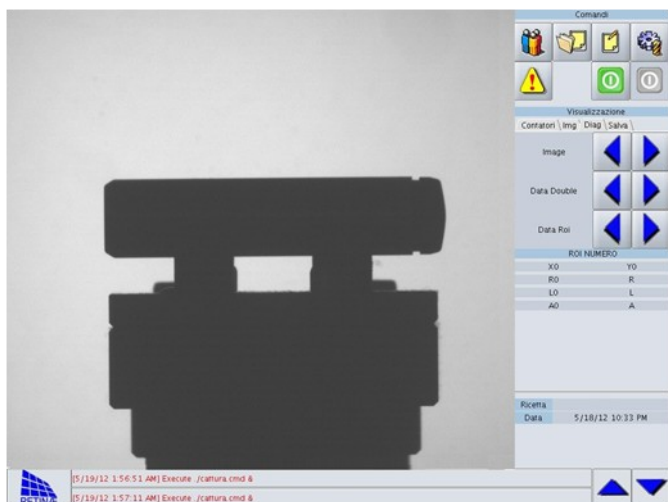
Comandi

Visualizzazione

Contatori | Img | Diag | Salva

Image

Data Double

Data Roi

ROI NUMERO

| X0 | Y0 |
|---|---|
| R0 | R |
| L0 | L |
| A0 | A |

Ricetta

Data 5/18/12 10:33 PM

[5/19/12 1:56:51 AM] Execute ./cattura.cmd &

[5/19/12 1:57:11 AM] Execute ./cattura.cmd &

RETINA